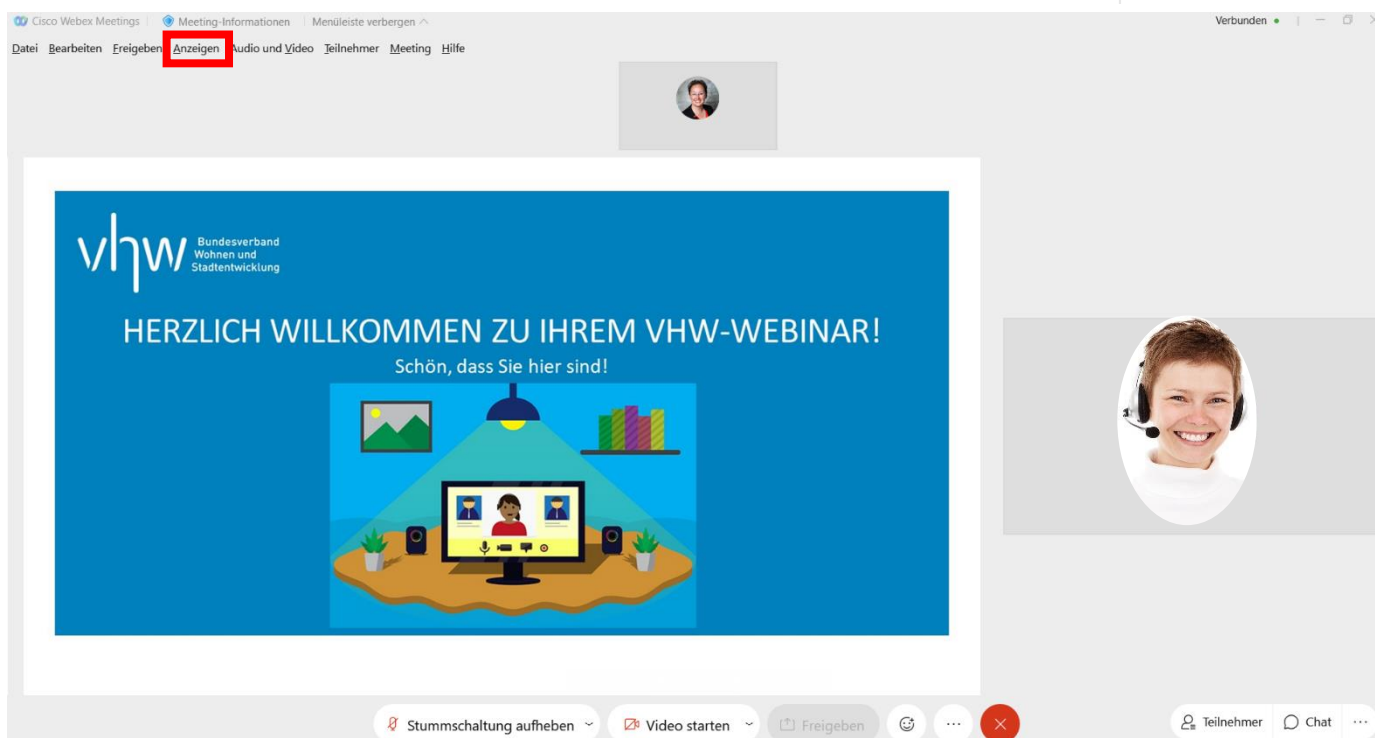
Cisco Webex Meetings | Meeting-Informationen | Menüleiste verbergen

Verbunden

Datei Bearbeiten Freigeben Anzeigen Audio und Video Teilnehmer Meeting Hilfe

vhw Bundesverband Wohnen und Stadtentwicklung

HERZLICH WILLKOMMEN ZU IHREM VHW-WEBINAR!

Schön, dass Sie hier sind!

Stummschaltung aufheben

Video starten

Freigeben

Teilnehmer

Chat